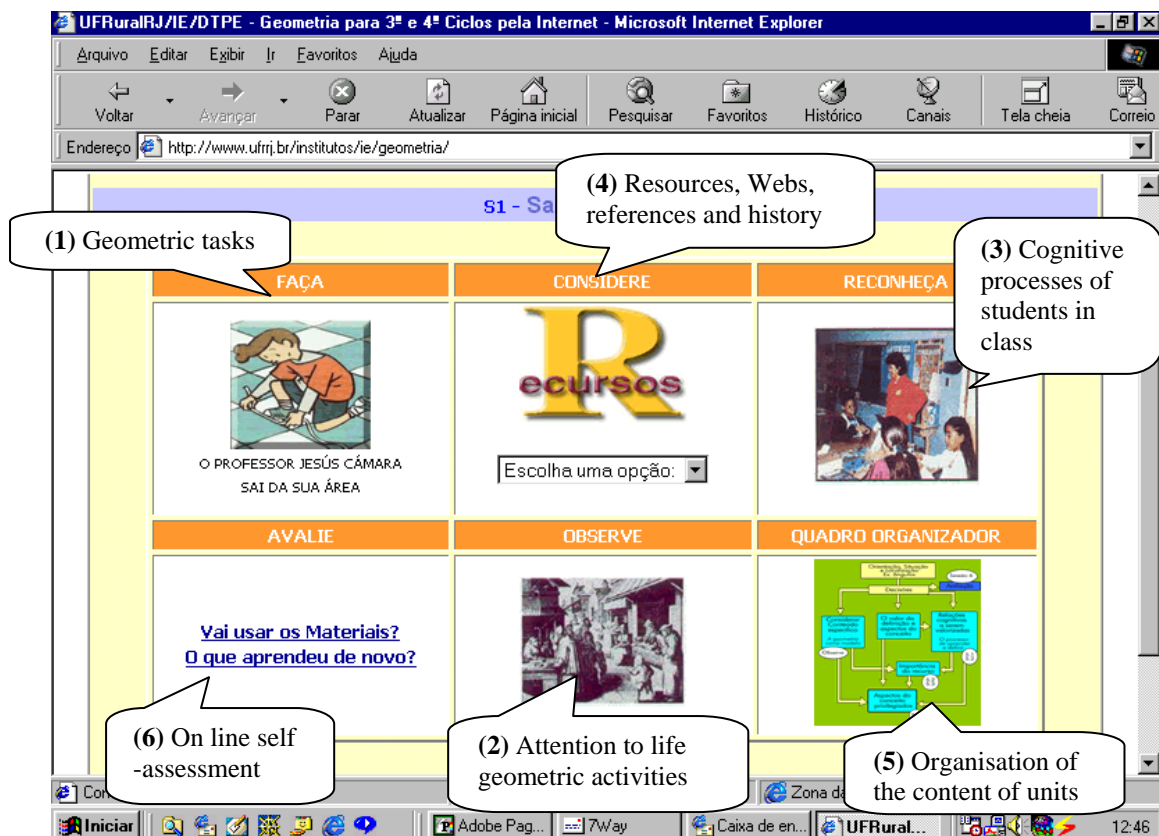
UFRuralRJ/IE/DTPE - Geometria para 3º e 4º Ciclos pela Internet - Microsoft Internet Explorer

Arquivo Editar Exibir Ir Favoritos Ajuda

Voltar Avançar Parar Atualizar Página inicial Pesquisar Favoritos Histórico Canais Tela cheia Correio

Endereço http://www.ufrrj.br/institutos/ie/geometria/

S1 - Sa

(4) Resources, Webs, references and history

(1) Geometric tasks

(3) Cognitive processes of students in class

FAÇA

CONSIDERE

RECONHEÇA

Recursos

O PROFESSOR JESÚS CÁMARA SAI DA SUA ÁREA

Escolha uma opção:

AVALIE

OBSERVE

QUADRO ORGANIZADOR

Vai usar os Materiais?
O que aprendeu de novo?

(6) On line self -assessment

(2) Attention to life geometric activities

(5) Organisation of the content of units

Con

Zona da

Iniciar

Adobe Pag...

7Way

Caixa de en...

UFRural...

12:46